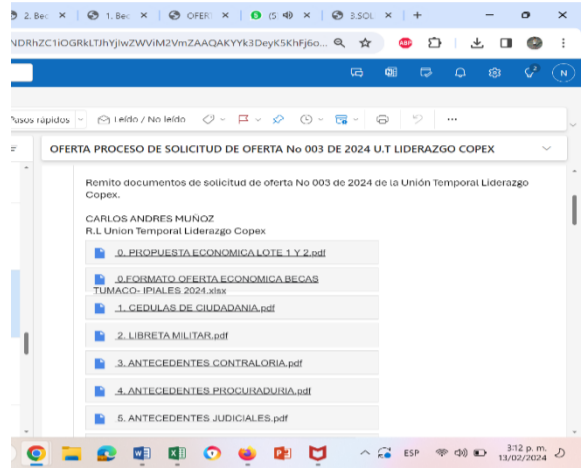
2. Bec × | 1. Bec × | OFERT × | (5 × | 3.SOL × | +

NDRhZC1iOGRkLTJhYjIwZWViM2VmZAAQAKYYk3DeyK5KhFj6o...

N

Pasos rápidos | Leído / No leído | ...

OFERTA PROCESO DE SOLICITUD DE OFERTA No 003 DE 2024 U.T LIDERAZGO COPEX

Remito documentos de solicitud de oferta No 003 de 2024 de la Unión Temporal Liderazgo Copex.

CARLOS ANDRES MUÑOZ
R.L Union Temporal Liderazgo Copex

.0. PROPUESTA ECONOMICA LOTE 1 Y 2.pdf

.0.FORMATO OFERTA ECONOMICA BECAS TUMACO- IPIALES 2024.xlsx

.1. CEDULAS DE CIUDADANIA.pdf

2. LIBRETA MILITAR.pdf

3. ANTECEDENTES CONTRALORIA.pdf

4. ANTECEDENTES PROCURADURIA.pdf

5. ANTECEDENTES JUDICIALES.pdf

ESP 3:12 p. m. 13/02/2024